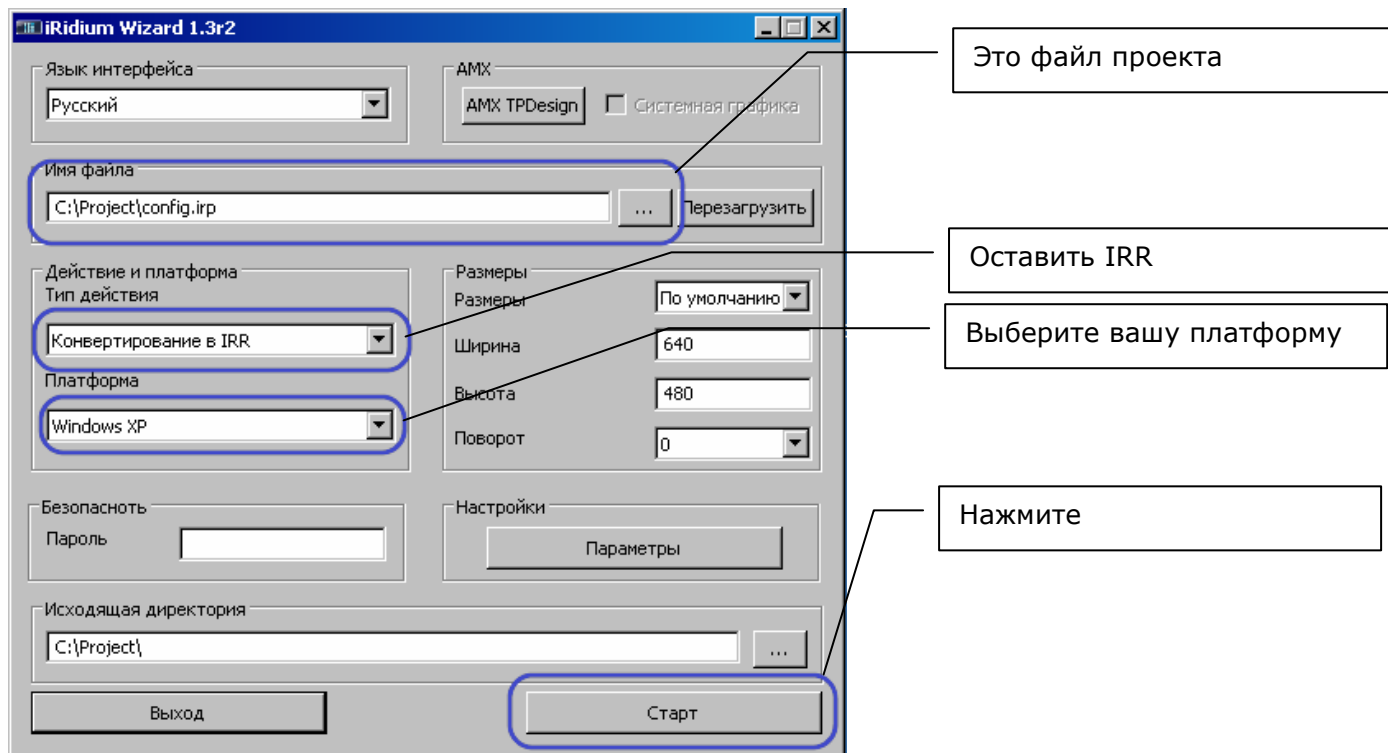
iRidium Wizard 1.3r2

Язык интерфейса
Русский

AMX
AMX TPDesign
Системная графика

Это файл проекта

Имя файла
C:\Project\config.irp
...
Перезагрузить

Оставить IRR

Действие и платформа
Тип действия
Конвертирование в IRR
Платформа
Windows XP

Размеры
Размеры
По умолчанию
Ширина
640
Высота
480
Поворот
0

Выберите вашу платформу

Безопасноть
Пароль

Настройки
Параметры

Нажмите

Исходящая директория
C:\Project\
...

Выход
Старт